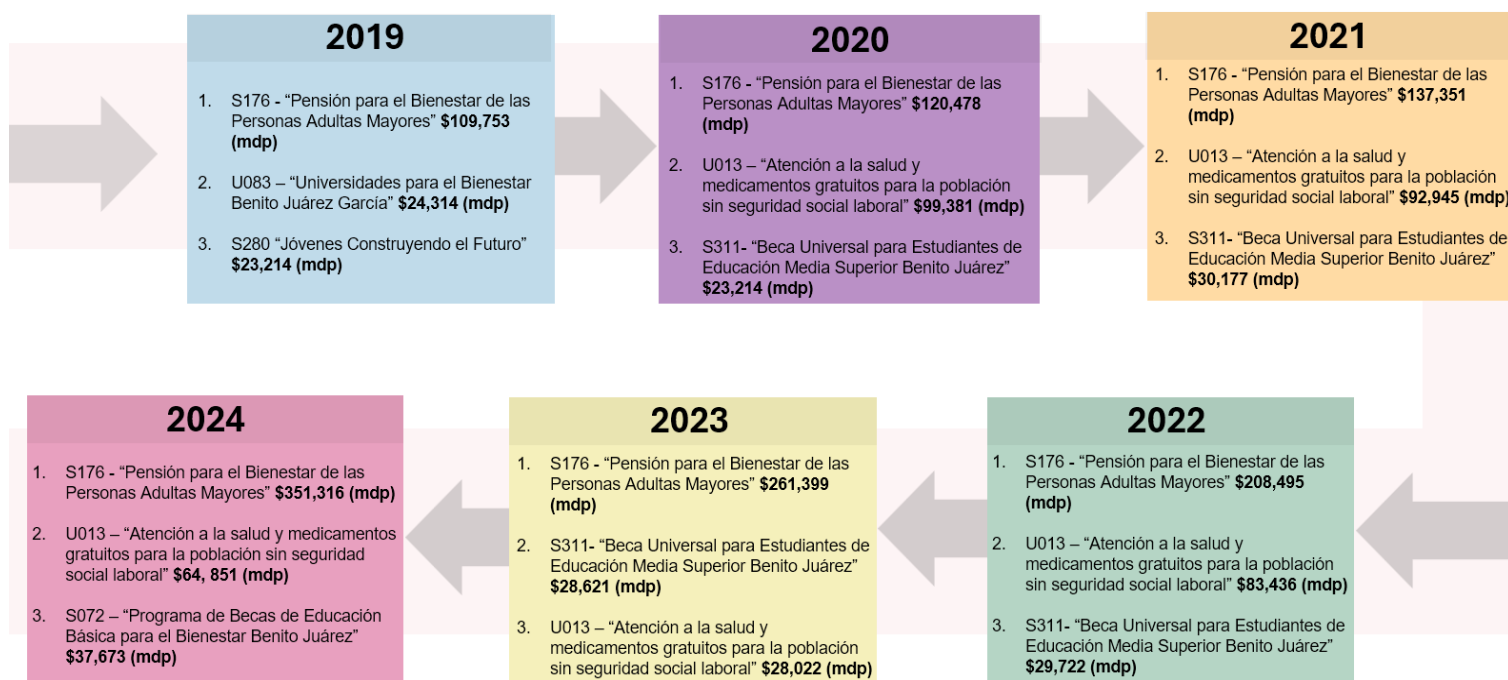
2019

1. S176 - "Pensión para el Bienestar de las Personas Adultas Mayores" $109,753 (mdp)

2. U083 – "Universidades para el Bienestar Benito Juárez García" $24,314 (mdp)

3. S280 "Jóvenes Construyendo el Futuro" $23,214 (mdp)

2020

1. S176 - "Pensión para el Bienestar de las Personas Adultas Mayores" $120,478 (mdp)

2. U013 – "Atención a la salud y medicamentos gratuitos para la población sin seguridad social laboral" $99,381 (mdp)

3. S311- "Beca Universal para Estudiantes de Educación Media Superior Benito Juárez" $23,214 (mdp)

2021

1. S176 - "Pensión para el Bienestar de las Personas Adultas Mayores" $137,351 (mdp)

2. U013 – "Atención a la salud y medicamentos gratuitos para la población sin seguridad social laboral" $92,945 (mdp)

3. S311- "Beca Universal para Estudiantes de Educación Media Superior Benito Juárez" $30,177 (mdp)

2024

1. S176 - "Pensión para el Bienestar de las Personas Adultas Mayores" $351,316 (mdp)

2. U013 – "Atención a la salud y medicamentos gratuitos para la población sin seguridad social laboral" $64, 851 (mdp)

3. S072 – "Programa de Becas de Educación Básica para el Bienestar Benito Juárez" $37,673 (mdp)

2023

1. S176 - "Pensión para el Bienestar de las Personas Adultas Mayores" $261,399 (mdp)

2. S311- "Beca Universal para Estudiantes de Educación Media Superior Benito Juárez" $28,621 (mdp)

3. U013 – "Atención a la salud y medicamentos gratuitos para la población sin seguridad social laboral" $28,022 (mdp)

2022

1. S176 - "Pensión para el Bienestar de las Personas Adultas Mayores" $208,495 (mdp)

2. U013 – "Atención a la salud y medicamentos gratuitos para la población sin seguridad social laboral" $83,436 (mdp)

3. S311- "Beca Universal para Estudiantes de Educación Media Superior Benito Juárez" $29,722 (mdp)